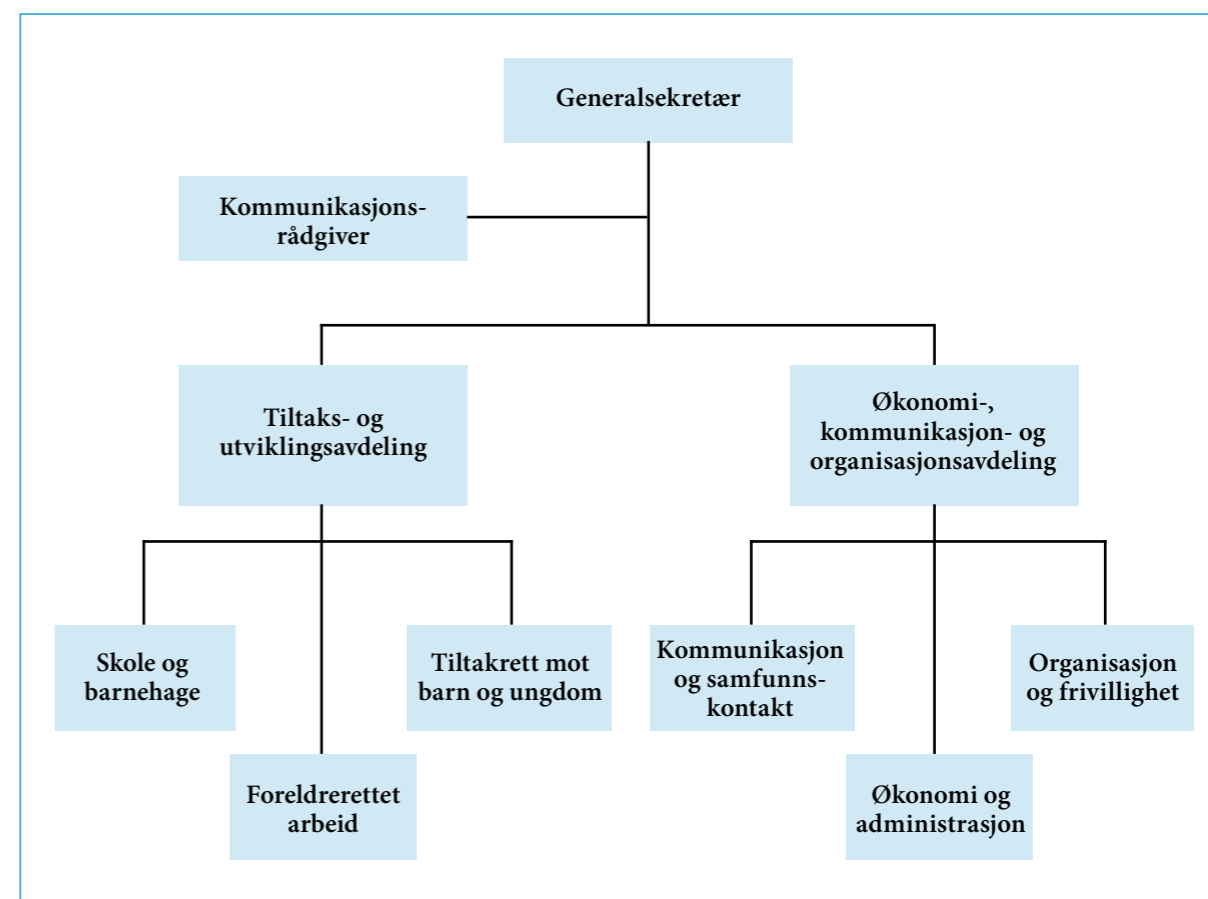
Generalsekretær

Kommunikasjonsrådgiver

Tiltaks- og utviklingsavdeling

Økonomi-, kommunikasjon- og organisasjonsavdeling

Skole og barnehage

Foreldrerettet arbeid

Tiltakrett mot barn og ungdom

Kommunikasjon og samfunnskontakt

Økonomi og administrasjon

Organisasjon og frivillighet